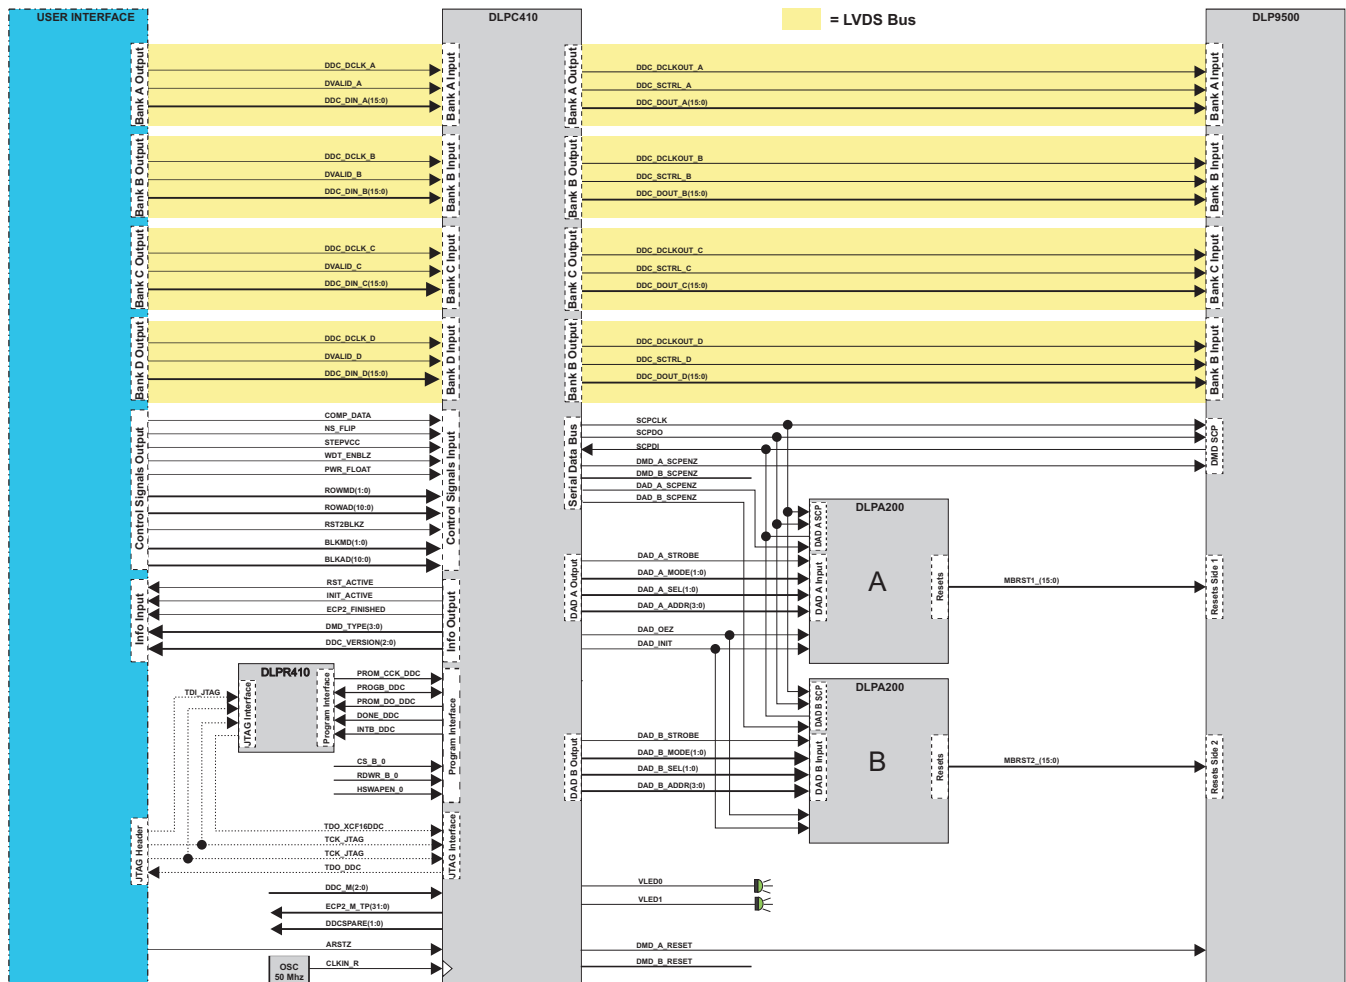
USER INTERFACE

DLPC410

= LVDS Bus

DLP9500

Bank A Output
DDC_DCLK_A
DVALID_A
DDC_DIN_A(15:0)
Bank A Input

Bank A Output
DDC_DCLKOUT_A
DDC_SCTRL_A
DDC_DOUT_A(15:0)
Bank A Input

Bank B Output
DDC_DCLK_B
DVALID_B
DDC_DIN_B(15:0)
Bank B Input

Bank B Output
DDC_DCLKOUT_B
DDC_SCTRL_B
DDC_DOUT_B(15:0)
Bank B Input

Bank C Output
DDC_DCLK_C
DVALID_C
DDC_DIN_C(15:0)
Bank C Input

Bank C Output
DDC_DCLKOUT_C
DDC_SCTRL_C
DDC_DOUT_C(15:0)
Bank C Input

Bank D Output
DDC_DCLK_D
DVALID_D
DDC_DIN_D(15:0)
Bank D Input

Bank B Output
DDC_DCLKOUT_D
DDC_SCTRL_D
DDC_DOUT_D(15:0)
Bank B Input

Control Signals Output
COMP_DATA
NS_FLIP
STEPVCC
WDT_ENBLZ
PWR_FLOAT
ROWMD(1:0)
ROWAD(10:0)
RST2BLKZ
BLKMD(1:0)
BLKAD(10:0)
Control Signals Input

Serial Data Bus
SCPCLK
SCPDO
SCPDI
DMD_A_SCPENZ
DMD_B_SCPENZ
DAD_A_SCPENZ
DAD_B_SCPENZ
DMD SCP

DLPA200
DAD A SCP
DAD A Input
A
Resets
MBRST1_(15:0)
Resets Side 1

DAD A Output
DAD_A_STROBE
DAD_A_MODE(1:0)
DAD_A_SEL(1:0)
DAD_A_ADDR(3:0)
DAD_OEZ
DAD_INIT

Info Input
RST_ACTIVE
INIT_ACTIVE
ECP2_FINISHED
DMD_TYPE(3:0)
DDC_VERSION(2:0)
Info Output

DLPR410
TDI_JTAG
JTAG Interface
Program Interface
PROM_CCK_DDC
PROGB_DDC
PROM_DO_DDC
DONE_DDC
INTB_DDC
CS_B_0
RDWR_B_0
HSWAPEN_0
Program Interface

DLPA200
DAD B SCP
DAD B Input
B
Resets
MBRST2_(15:0)
Resets Side 2

DAD B Output
DAD_B_STROBE
DAD_B_MODE(1:0)
DAD_B_SEL(1:0)
DAD_B_ADDR(3:0)

JTAG Header
TDO_XCF16DDC
TCK_JTAG
TCK_JTAG
TDO_DDC
JTAG Interface

DDC_M(2:0)
ECP2_M_TP(31:0)
DDCSPARE(1:0)
VLED0
VLED1

ARSTZ
DMD_A_RESET
OSC
50 Mhz
CLKIN_R
DMD_B_RESET